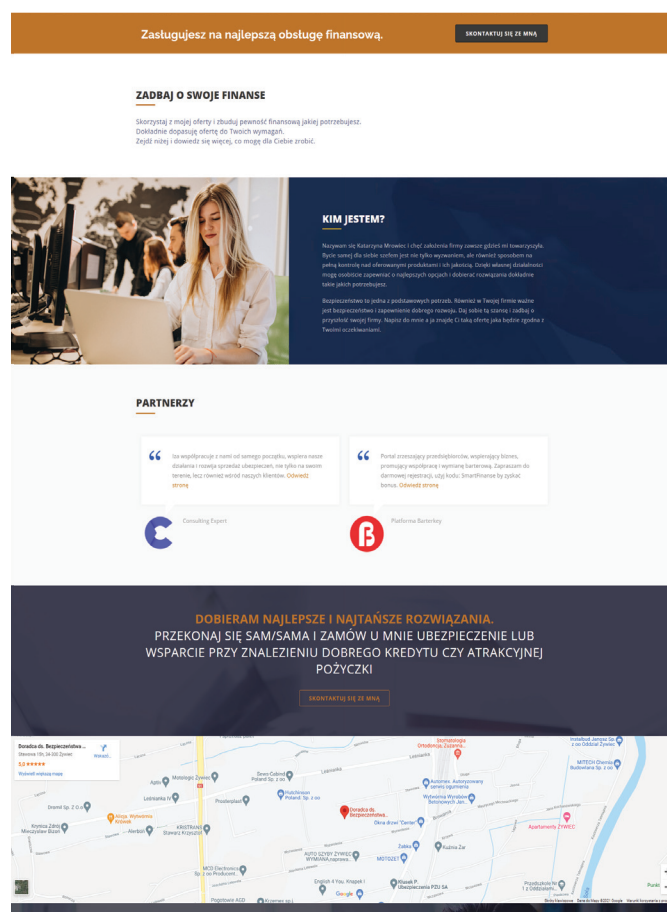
Zasługujesz na najlepszą obsługę finansową.

SKONTAKTUJ SIĘ ZE MNĄ

ZADBAJ O SWOJE FINANSE

Skorzystaj z mojej oferty i zbuduj pewność finansową jakiej potrzebujesz. Dokładnie dopasuję ofertę do Twoich wymagań. Zejdź niżej i dowiedz się więcej, co mogę dla Ciebie zrobić.

KIM JESTEM?

Nazywam się Katarzyna Mrowiec i chęć założenia firmy zawsze gdzieś mi towarzyszyła. Bycie samej dla siebie szefem jest nie tylko wyzwaniem, ale również sposobem na pełną kontrolę nad oferowanymi produktami i ich jakością. Dzięki własnej działalności mogę osobiście zapewniać o najlepszych opcjach i dobierać rozwiązania dokładnie takie jakich potrzebujesz.

Bezpieczeństwo to jedna z podstawowych potrzeb. Również w Twojej firmie ważne jest bezpieczeństwo i zapewnienie dobrego rozwoju. Daj sobie tą szansę i zadbaj o przyszłość swojej firmy. Napisz do mnie a ja znajdę Ci taką ofertę jaka będzie zgodna z Twoimi oczekiwaniami.

PARTNERZY

Iza współpracuje z nami od samego początku, wspiera nasze działania i rozwija sprzedaż ubezpieczeń, nie tylko na swoim terenie, lecz również wśród naszych klientów. Odwiedź stronę

Consulting Expert

Portal zrzeszający przedsiębiorców, wspierający biznes, promujący współpracę i wymianę barterową. Zapraszam do darmowej rejestracji, użyj kodu: SmartFinanse by zyskać bonus. Odwiedź stronę

Platforma Barterkey

DOBIERAM NAJLEPSZE I NAJTAŃSZE ROZWIĄZANIA.
PRZEKONAJ SIĘ SAM/SAMA I ZAMÓW U MNIE UBEZPIECZENIE LUB WSPARCIE PRZY ZNALEZIENIU DOBREGO KREDYTU CZY ATRAKCYJNEJ POŻYCZKI

SKONTAKTUJ SIĘ ZE MNĄ

Doradca ds. Bezpieczeństwa ...
Sienna 10h, 34-300 Żywiec
5,0 ★★★★★
Wyświetl większą mapę
Wskazówki

Doradca ds. Bezpieczeństwa...
Stomatologia Ortodoncja, Zuzanna...
Instalbud Jampol Sp. z oo Oddział Żywiec
MITECH Dominik Budowlana Sp. z oo
Sewo GabinetPolard Sp. z oo
Motologic Żywiec
Agito
Lodzinska
Leśniczanka
Przedszkole
Hutchinson Poland Sp. z oo
Automex. Autoryzowany serwis ogumienia
Wytwórnia Wyrobów Betonowych Jan...
Okna drzwi "Center"
Dramat Sp. Z O.o
Aleja Wytwórnia Kroswik
Krynica Zdrój Mieczysław Bizoń
Alembik
KRISTRAN Baranz Krzysztof
Zabka
Kuźnia Żar
Apartamenty ŻYWIEC
MCD Electronics Sp. z oo Producent...
AUTO SZYBY ŻYWIEC WYMIANA naprawa...
MOTOZET
English 4 You. Krajsek I
Klusek P. Ubezpieczenia PZU SA
Przedszkole Nr 1 z Oddziałem...
Pogotowie AGD
Kremex sp. j
Google
Skróty klawiszowe Dane do Mapy ©2021 Google Warunki korzystania z usług